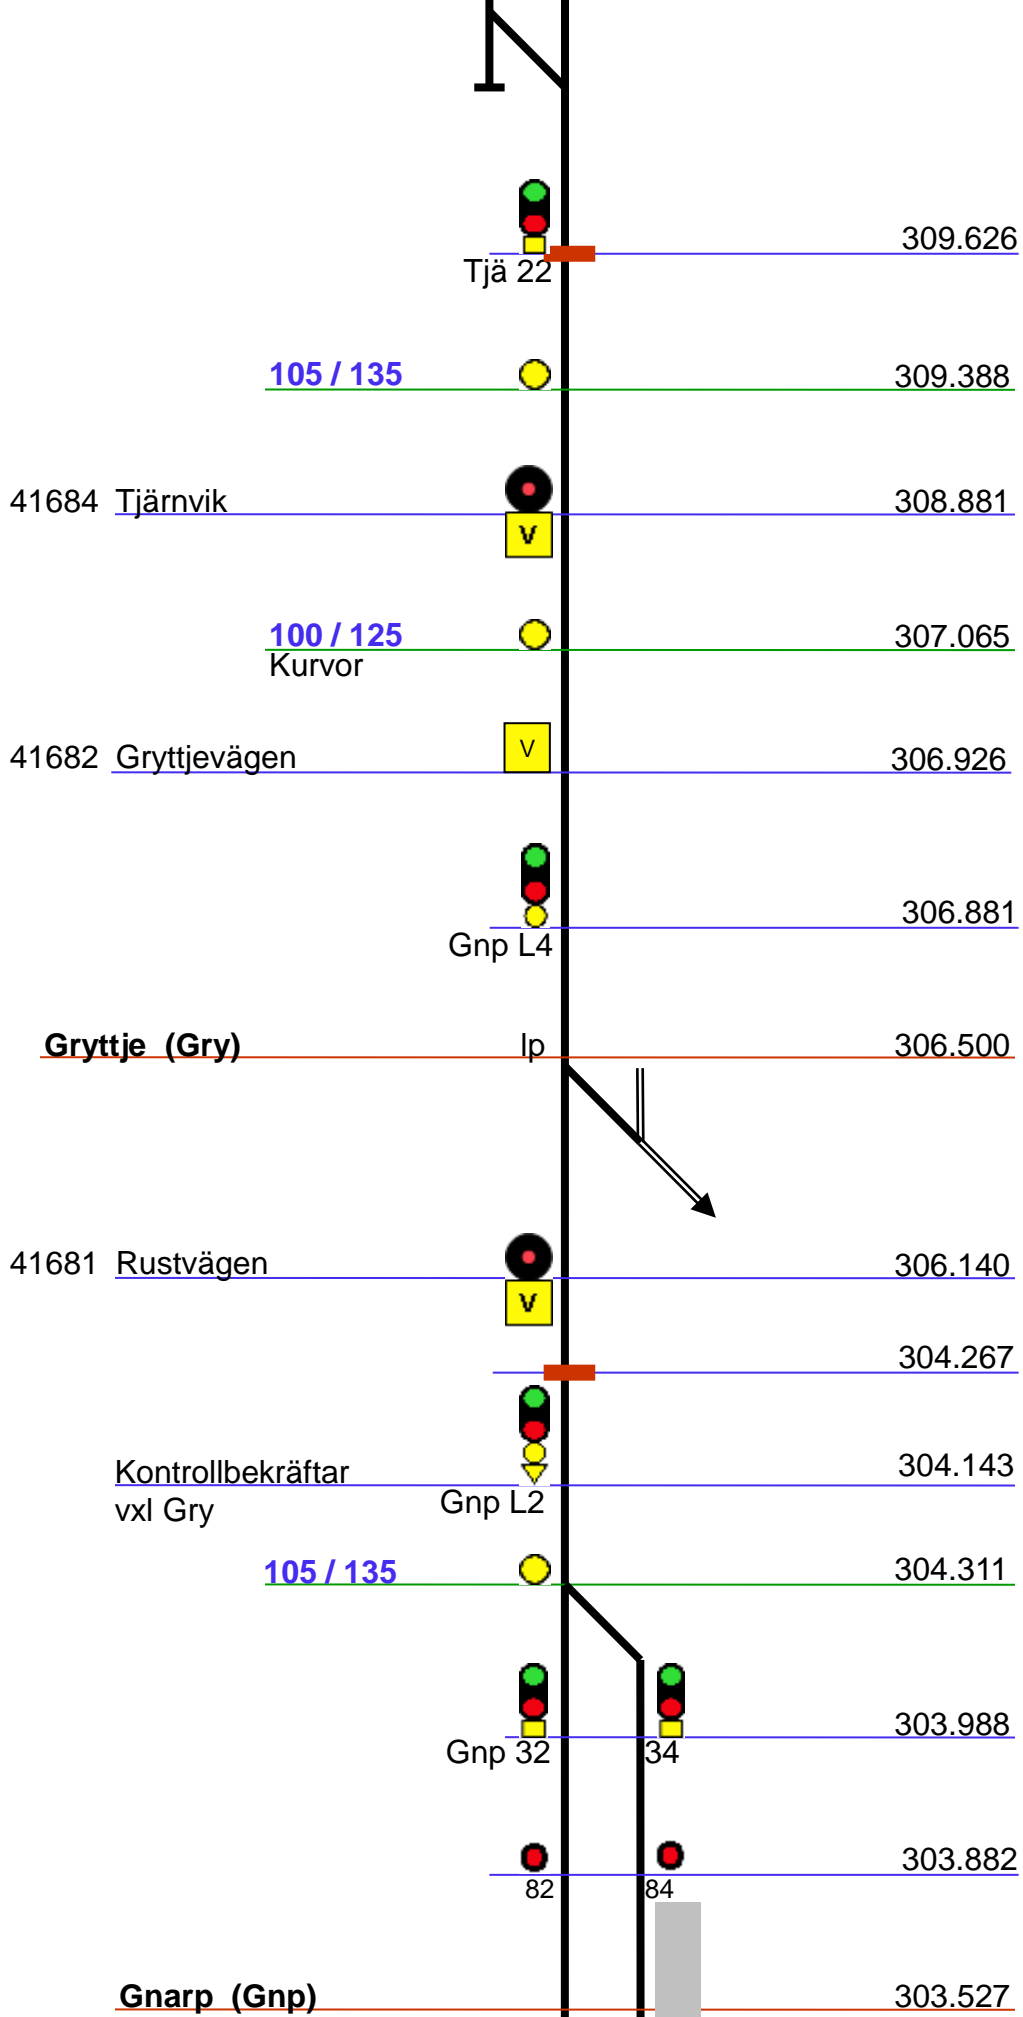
Tjä 22 309.626

105 / 135 309.388

41684 Tjärnvik V 308.881

100 / 125 307.065
Kurvor

41682 Gryttjevägen V 306.926

Gnp L4 306.881

Gryttje (Gry) lp 306.500

41681 Rustvägen V 306.140

304.267

Kontrollbekräftar vxl Gry Gnp L2 304.143

105 / 135 304.311

Gnp 32 34 303.988

82 84 303.882

Gnarp (Gnp) 303.527